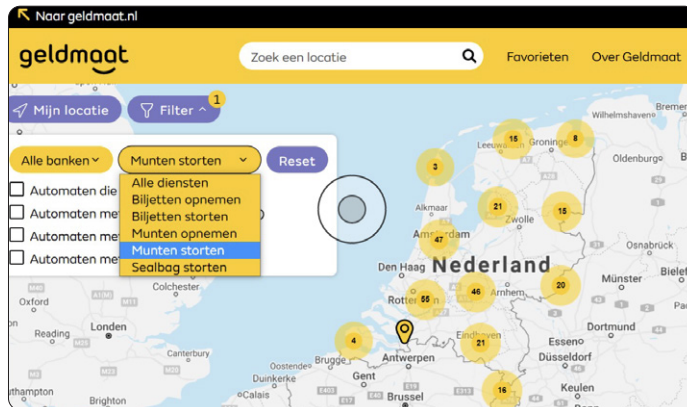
Naar geldmaat.nl

geldmaat

Zoek een locatie

Favorieten

Over Geldmaat

Mijn locatie

Filter

1

Alle banken

Munten storten

Reset

Alle diensten
Biljetten opnemen
Biljetten storten
Munten opnemen
Munten storten
Sealbag storten

Automaten die
Automaten me
Automaten me
Automaten me

15
8
3
21
15
47
55
46
20
4
21
16

Leeuwarden
Groningen
Oldenburg
Alkmaar
Zwolle
Amsterdam
Den Haag
Nederland
Rotterdam
Arnhem
Münster
Eindhoven
Dortmund
Düsseldorf
Antwerpen
Brugge
Gent
Brussel
Keulen
Colchester
Oxford
Londen
Reading
Southampton